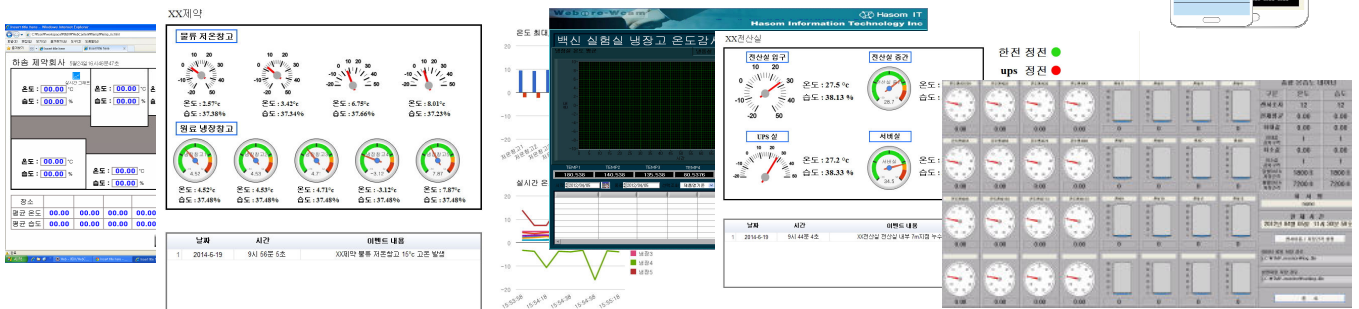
XX제약

물류 저온창고

온도 : 2.57°c
습도 : 37.38%
온도 : 3.42°c
습도 : 37.34%
온도 : 6.75°c
습도 : 37.66%
온도 : 8.01°c
습도 : 37.23%

원료 냉장창고

온도 : 4.52°c
습도 : 37.48%
온도 : 4.53°c
습도 : 37.48%
온도 : 4.71°c
습도 : 37.48%
온도 : -3.12°c
습도 : 37.48%
온도 : 7.87°c
습도 : 37.48%

| | 날짜 | 시간 | 이벤트 내용 |
|---|---|---|---|
| 1 | 2014-6-19 | 9시 56분 5초 | XX제약 물류 저온창고 16°c 고온 발생 |

하숨 제약회사

온도 : 00.00 °c
습도 : 00.00 %
온도 : 00.00 °c
습도 : 00.00 %
온도 : 00.00 °c
습도 : 00.00 %
온도 : 00.00 °c
습도 : 00.00 %

장소
평균 온도 00.00 00.00 00.00 00.00
평균 습도 00.00 00.00 00.00 00.00

온도 최대

실시간 온

Hasom IT
Hasom Information Technology Inc
백신 실험실 냉장고 온도감시

TEMP1 TEMP2 TEMP3 TEMP4
160.536 140.536 155.536 60.536

냉장3
냉장4
냉장5

XX전산실

전산실 입구
온도 : 27.5°c
습도 : 38.13 %

전산실 중간
온도 :
습도 :

UPS 실
온도 : 27.2 °c
습도 : 38.33 %

서버실

| | 날짜 | 시간 | 이벤트 내용 |
|---|---|---|---|
| 1 | 2014-6-19 | 9시 44분 4초 | XX전산실 전산실 내부 7m지점 누수 |

한전 정전
ups 정전

구분 온도 습도
12 12
0.00 0.00
0.00 0.00
1 1
1800 1800
7200 7200